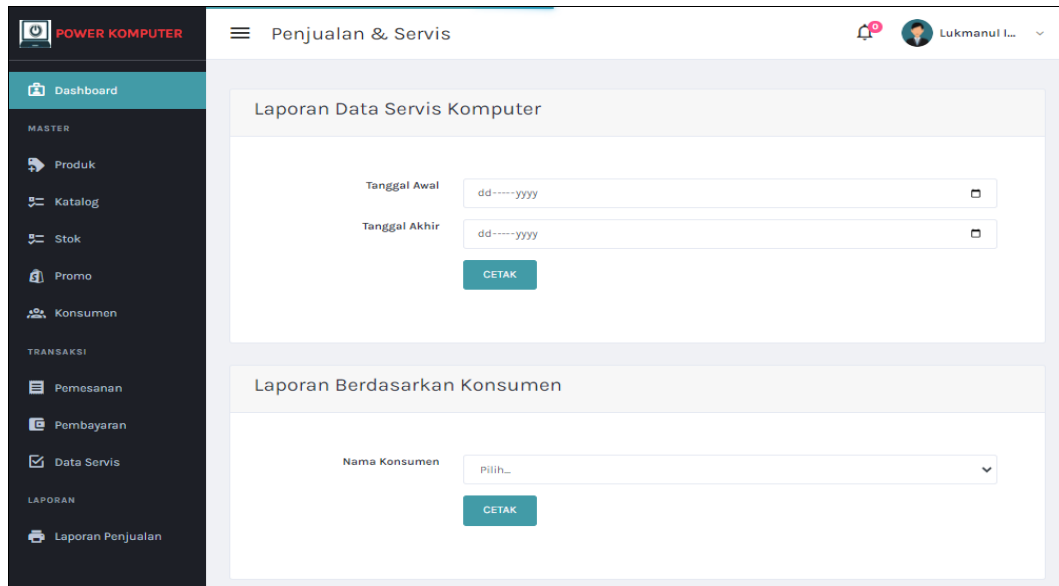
POWER KOMPUTER

Penjualan & Servis

0

Lukmanul I...

Dashboard

MASTER

Produk

Katalog

Stok

Promo

Konsumen

TRANSAKSI

Pemesanan

Pembayaran

Data Servis

LAPORAN

Laporan Penjualan

Laporan Data Servis Komputer

Tanggal Awal dd-----yyyy

Tanggal Akhir dd-----yyyy

CETAK

Laporan Berdasarkan Konsumen

Nama Konsumen Pilih...

CETAK